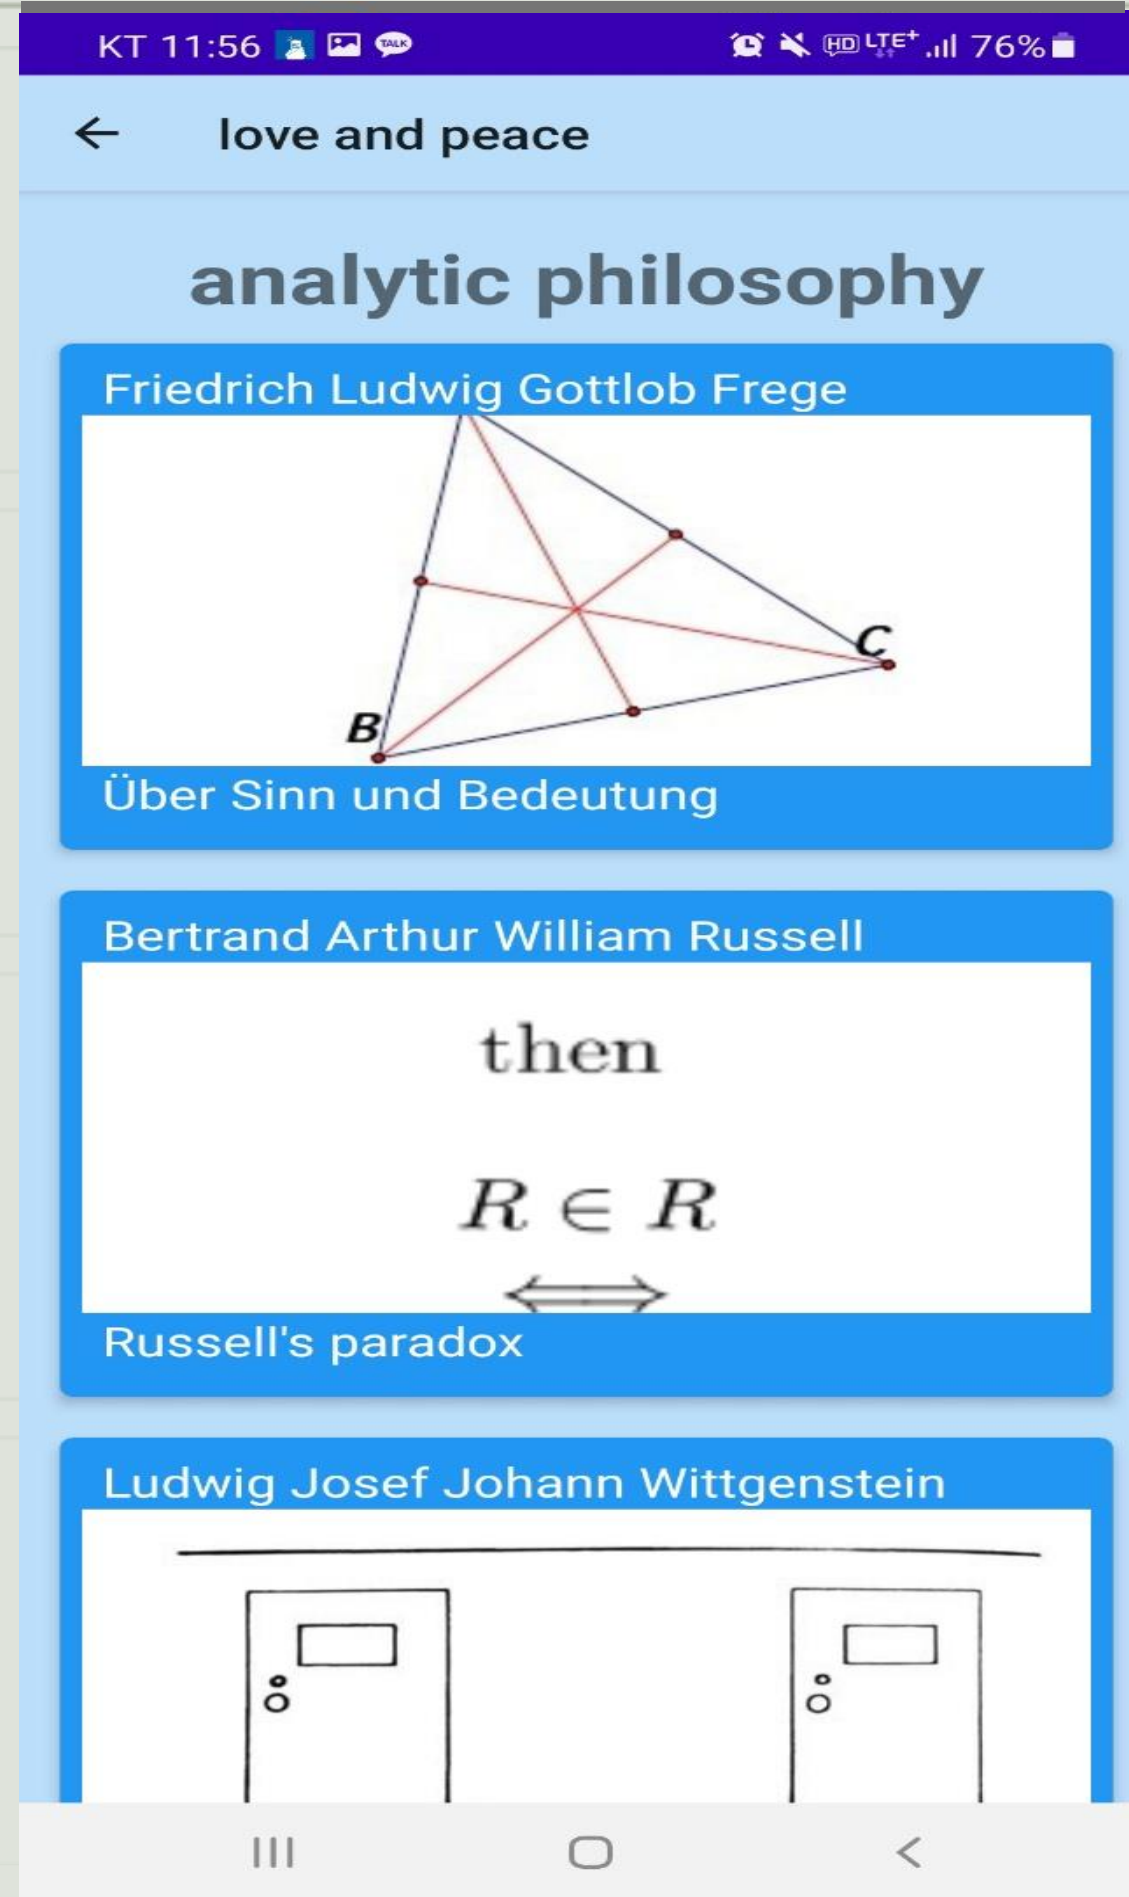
KT 11:56 TALK HD LTE+ 76%

love and peace

analytic philosophy

Friedrich Ludwig Gottlob Frege

C

B

Über Sinn und Bedeutung

Bertrand Arthur William Russell

then

$R \in R$

$\Longleftrightarrow$

Russell's paradox

Ludwig Josef Johann Wittgenstein